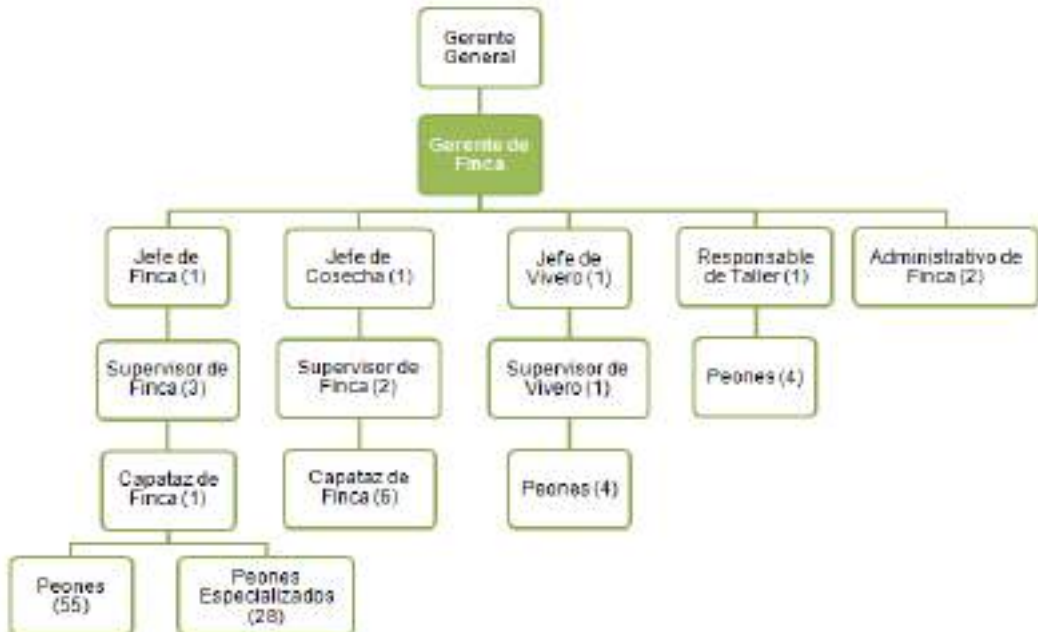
Gerente General

Gerente de Finca

Jefe de Finca (1)

Jefe de Cosecha (1)

Jefe de Vivero (1)

Responsable de Taller (1)

Administrativo de Finca (2)

Supervisor de Finca (3)

Supervisor de Finca (2)

Supervisor de Vivero (1)

Peones (4)

Capataz de Finca (1)

Capataz de Finca (5)

Peones (4)

Peones (55)

Peones Especializados (28)